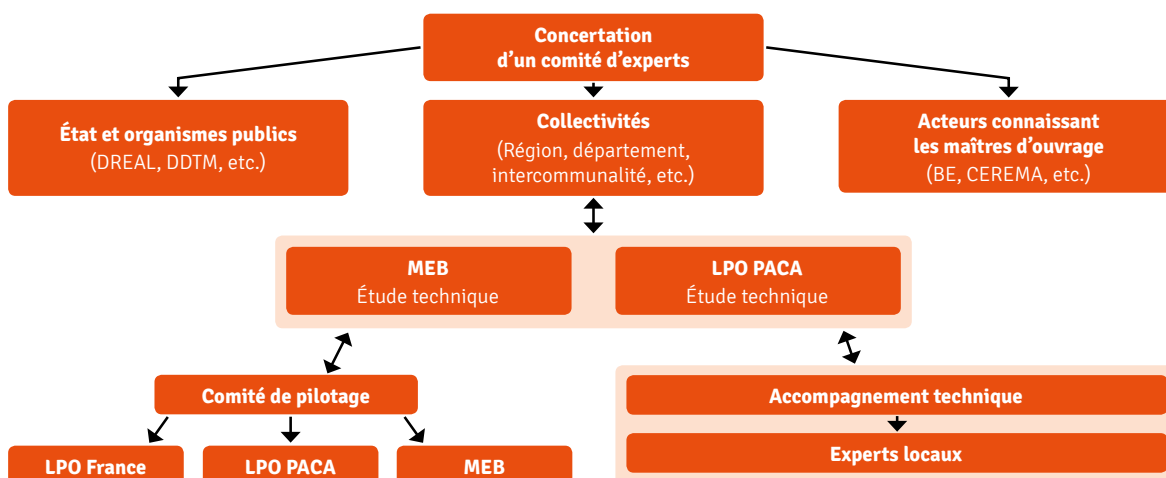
Concertation d'un comité d'experts

État et organismes publics
(DREAL, DDTM, etc.)

Collectivités
(Région, département, intercommunalité, etc.)

Acteurs connaissant les maîtres d'ouvrage
(BE, CEREMA, etc.)

MEB
Étude technique

LPO PACA
Étude technique

Comité de pilotage

LPO France

LPO PACA

MEB

Accompagnement technique

Experts locaux